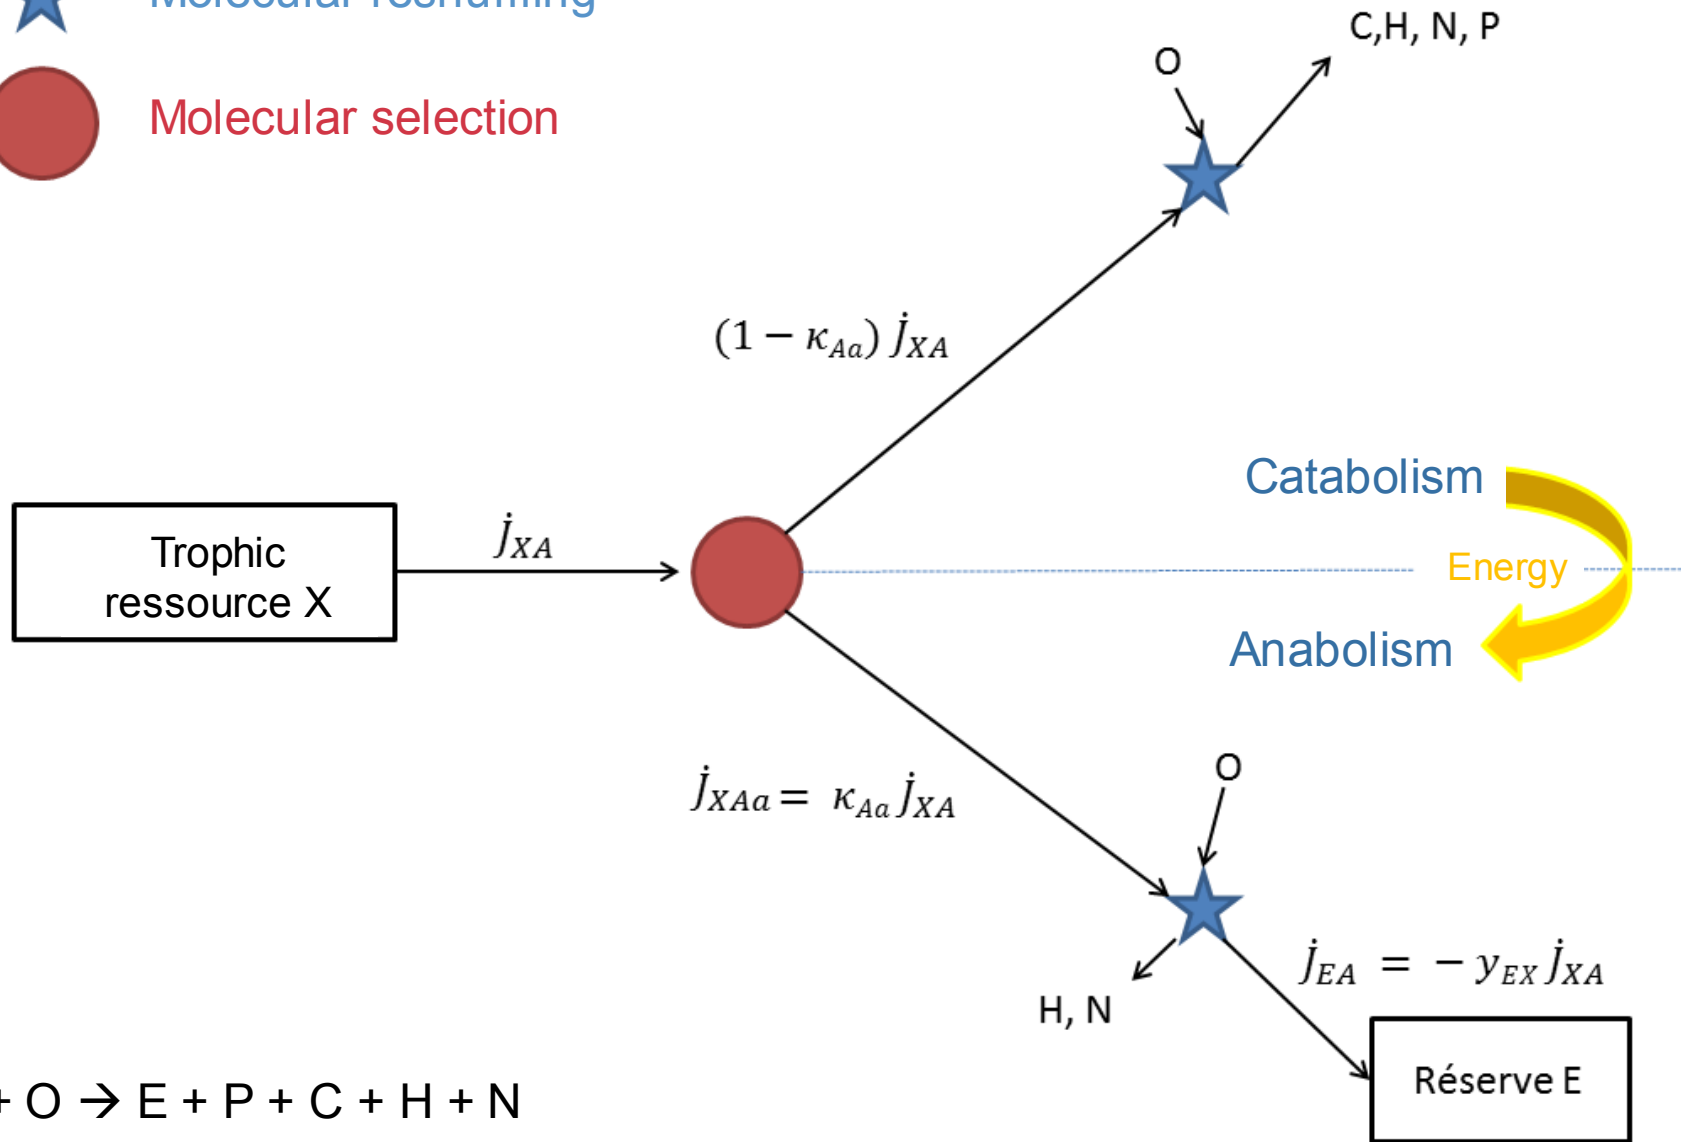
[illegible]

Molecular selection

O

C,H, N, P

$(1-\kappa_{Aa})\, j_{XA}$

Catabolism

Trophic ressource X

$j_{XA}$

Energy

Anabolism

$j_{XAa} = \kappa_{Aa}\, j_{XA}$

O

$j_{EA} = -y_{EX}\, j_{XA}$

H, N

Réserve E

+ O → E + P + C + H + N